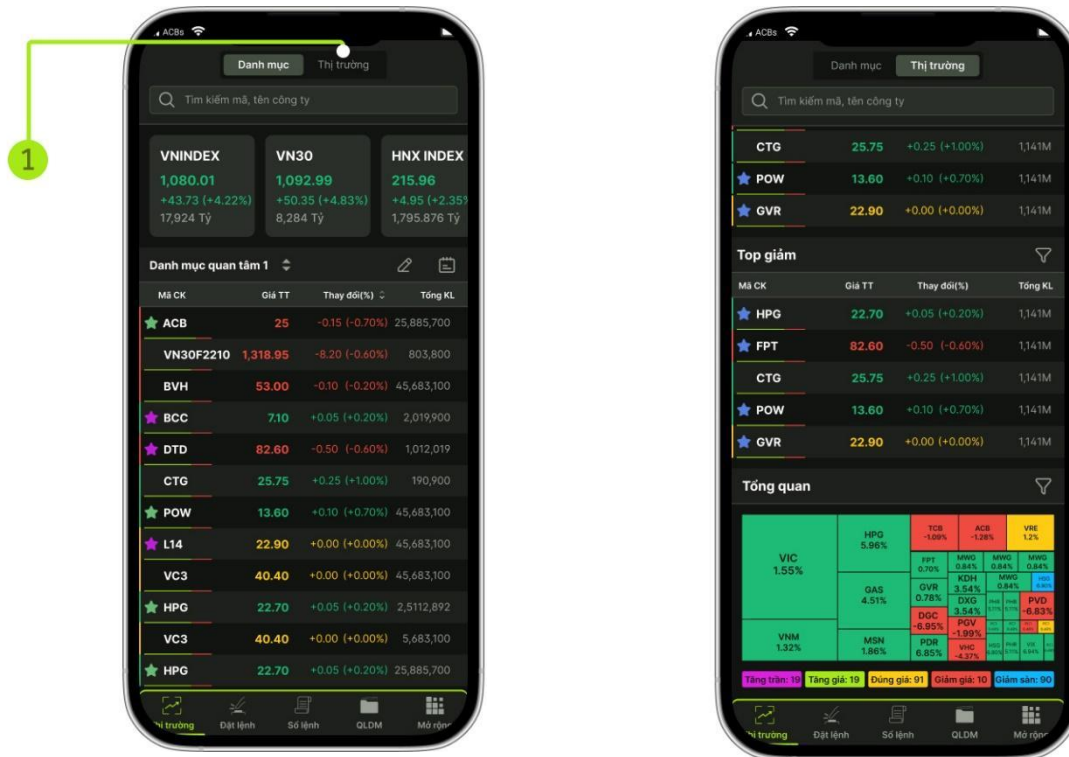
ACBs

Danh mục Thị trường

Tìm kiếm mã, tên công ty

1

VNINDEX
1,080.01
+43.73 (+4.22%)
17,924 Tỷ

VN30
1,092.99
+50.35 (+4.83%)
8,284 Tỷ

HNX INDEX
215.96
+4.95 (+2.35
1,795.876 Tỷ

Danh mục quan tâm 1

| Mã CK | Giá TT | Thay đổi(%) | Tổng KL |
|---|---|---|---|
| ACB | 25 | -0.15 (-0.70%) | 25,885,700 |
| VN30F2210 | 1,318.95 | -8.20 (-0.60%) | 803,800 |
| BVH | 53.00 | -0.10 (-0.20%) | 45,683,100 |
| BCC | 7.10 | +0.05 (+0.20%) | 2,019,900 |
| DTD | 82.60 | -0.50 (-0.60%) | 1,012,019 |
| CTG | 25.75 | +0.25 (+1.00%) | 190,900 |
| POW | 13.60 | +0.10 (+0.70%) | 45,683,100 |
| L14 | 22.90 | +0.00 (+0.00%) | 45,683,100 |
| VC3 | 40.40 | +0.00 (+0.00%) | 45,683,100 |
| HPG | 22.70 | +0.05 (+0.20%) | 2,5112,892 |
| VC3 | 40.40 | +0.00 (+0.00%) | 5,683,100 |
| HPG | 22.70 | +0.05 (+0.20%) | 25,885,700 |

Thị trường Đặt lệnh Sổ lệnh QLDM Mở rộng

ACBs

Danh mục Thị trường

Tìm kiếm mã, tên công ty

| CTG | 25.75 | +0.25 (+1.00%) | 1,141M |
|---|---|---|---|
| POW | 13.60 | +0.10 (+0.70%) | 1,141M |
| GVR | 22.90 | +0.00 (+0.00%) | 1,141M |

Top giảm

| Mã CK | Giá TT | Thay đổi(%) | Tổng KL |
|---|---|---|---|
| HPG | 22.70 | +0.05 (+0.20%) | 1,141M |
| FPT | 82.60 | -0.50 (-0.60%) | 1,141M |
| CTG | 25.75 | +0.25 (+1.00%) | 1,141M |
| POW | 13.60 | +0.10 (+0.70%) | 1,141M |
| GVR | 22.90 | +0.00 (+0.00%) | 1,141M |

Tổng quan

VIC 1.55%
HPG 5.96%
TCB -1.09%
ACB -1.28%
VRE 1.2%
FPT 0.70%
MWG 0.84%
MWG 0.84%
MWG 0.84%
KDH 3.54%
MWG 0.84%
GAS 4.51%
GVR 0.78%
DXG 3.54%
PVD -6.83%
DGC -6.95%
PGV -1.99%
VNM 1.32%
MSN 1.86%
PDR 6.85%
VHC -4.37%

Tăng trần: 19 Tăng giá: 19 Đứng giá: 91 Giảm giá: 10 Giảm sàn: 90

Thị trường Đặt lệnh Sổ lệnh QLDM Mở rộng